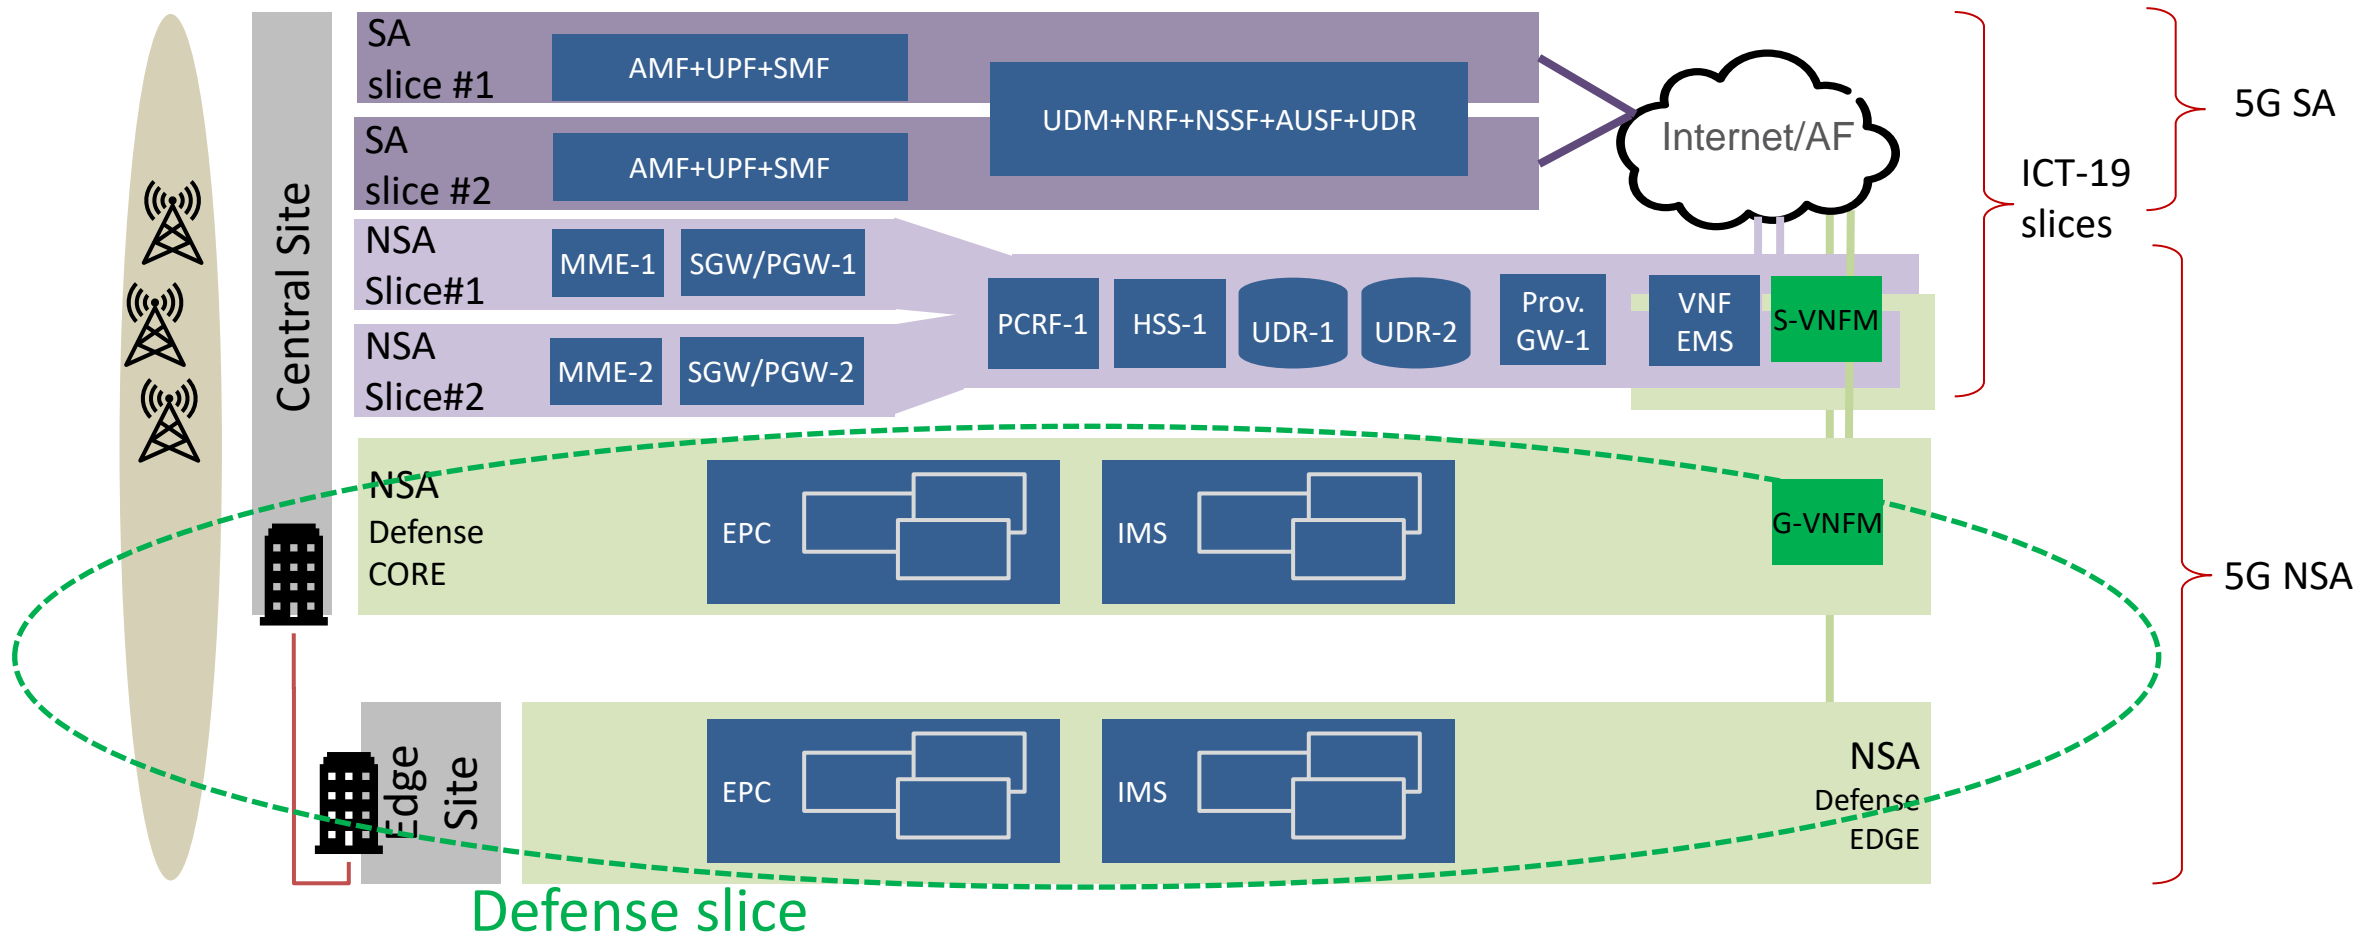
Central Site

SA slice #1

AMF+UPF+SMF

SA slice #2

AMF+UPF+SMF

UDM+NRF+NSSF+AUSF+UDR

Internet/AF

5G SA

ICT-19 slices

NSA Slice#1

MME-1

SGW/PGW-1

NSA Slice#2

MME-2

SGW/PGW-2

PCRF-1

HSS-1

UDR-1

UDR-2

Prov. GW-1

VNF EMS

S-VNFM

NSA Defense CORE

EPC

IMS

G-VNFM

5G NSA

Edge Site

EPC

IMS

NSA Defense EDGE

Defense slice